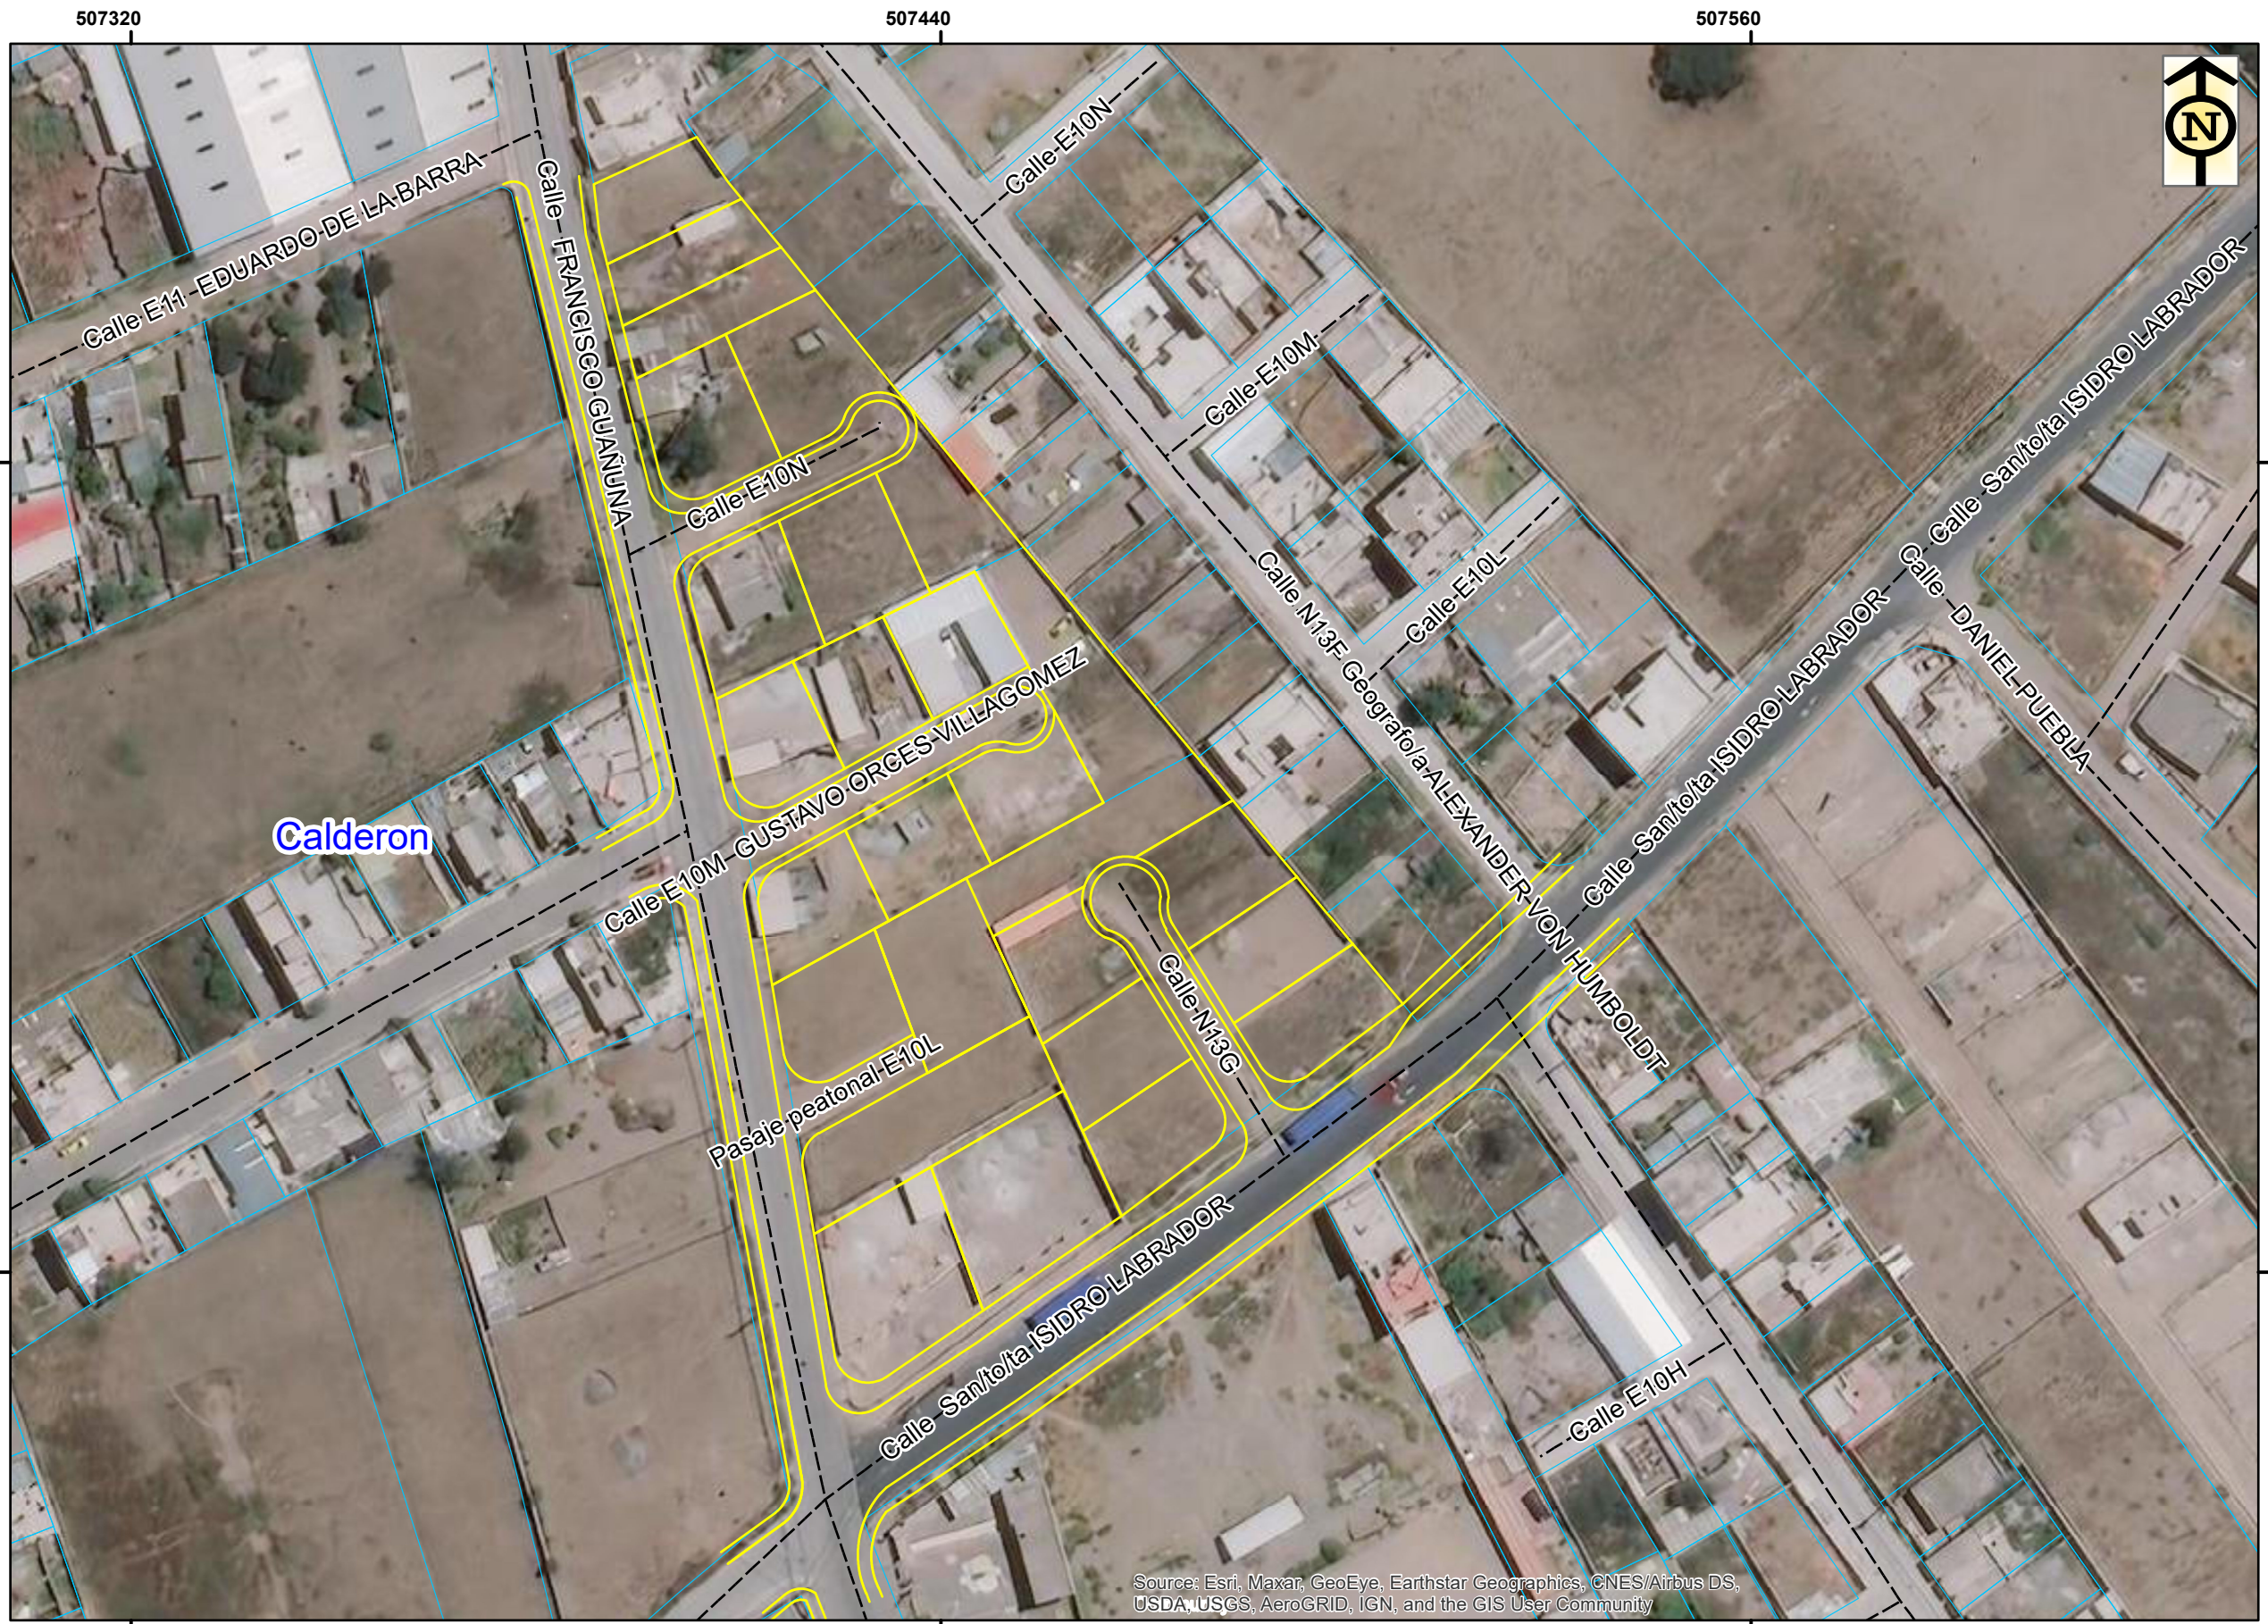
507320
507440
507560

N

Calle E11 EDUARDO DE LA BARRA
Calle FRANCISCO GUAÑUNA
Calle E10N
Calle E10N
Calle E10M
Calle N13F Geografo/a ALEXANDER VON HUMBOLDT
Calle E10L
Calle San/to/ta ISIDRO LABRADOR
Calle DANIEL PUEBLA
Calle San/to/ta ISIDRO LABRADOR
Calle San/to/ta ISIDRO LABRADOR
Calle E10M GUSTAVO ORCES VILLAGOMEZ
Calderon
Calle N13G
Pasaje peatonal E10L
Calle San/to/ta ISIDRO LABRADOR
Calle E10H

Source: Esri, Maxar, GeoEye, Earthstar Geographics, CNES/Airbus DS, USDA, USGS, AeroGRID, IGN, and the GIS User Community